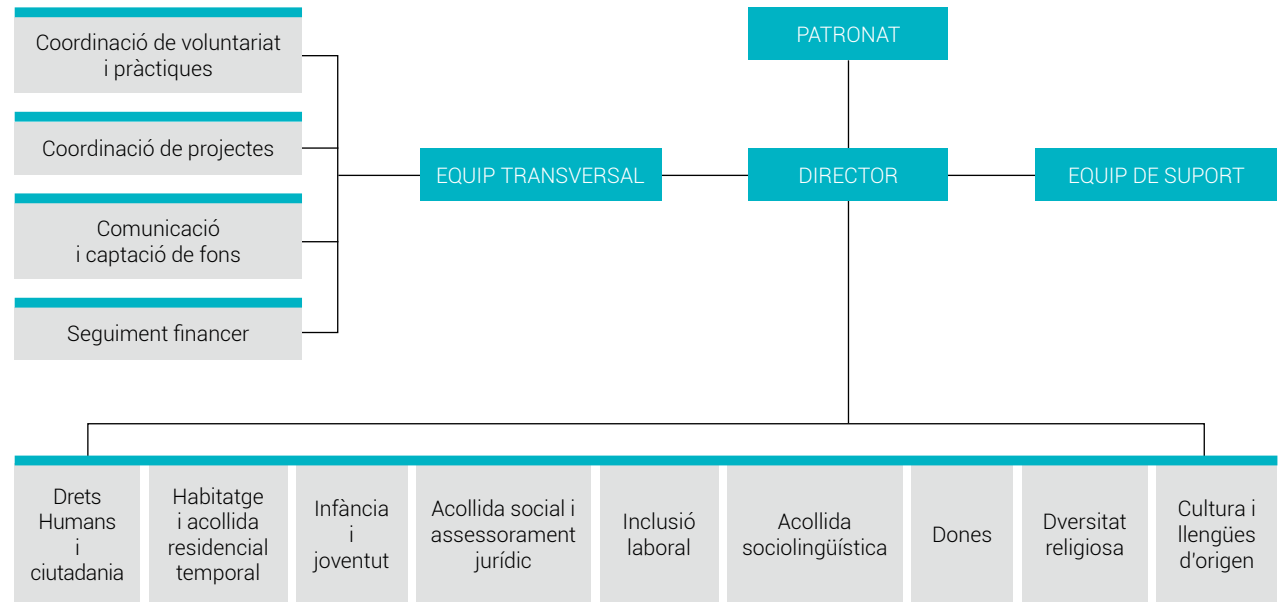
Coordinació de voluntariat i pràctiques

Coordinació de projectes

Comunicació i captació de fons

Seguiment financer

PATRONAT

EQUIP TRANSVERSAL

DIRECTOR

EQUIP DE SUPORT

Drets Humans i ciutadania

Habitatge i acollida residencial temporal

Infància i joventut

Acollida social i assessorament jurídic

Inclusió laboral

Acollida sociolingüística

Dones

Dversitat religiosa

Cultura i llengües d'origen